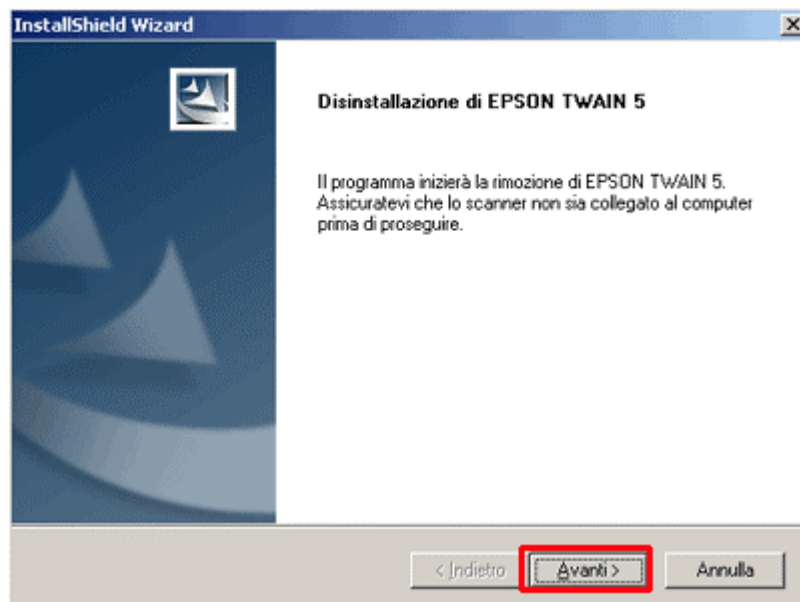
InstallShield Wizard

×

Disinstallazione di EPSON TWAIN 5

Il programma inizierà la rimozione di EPSON TWAIN 5. Assicuratevi che lo scanner non sia collegato al computer prima di proseguire.

< Indietro

Avanti >

Annulla